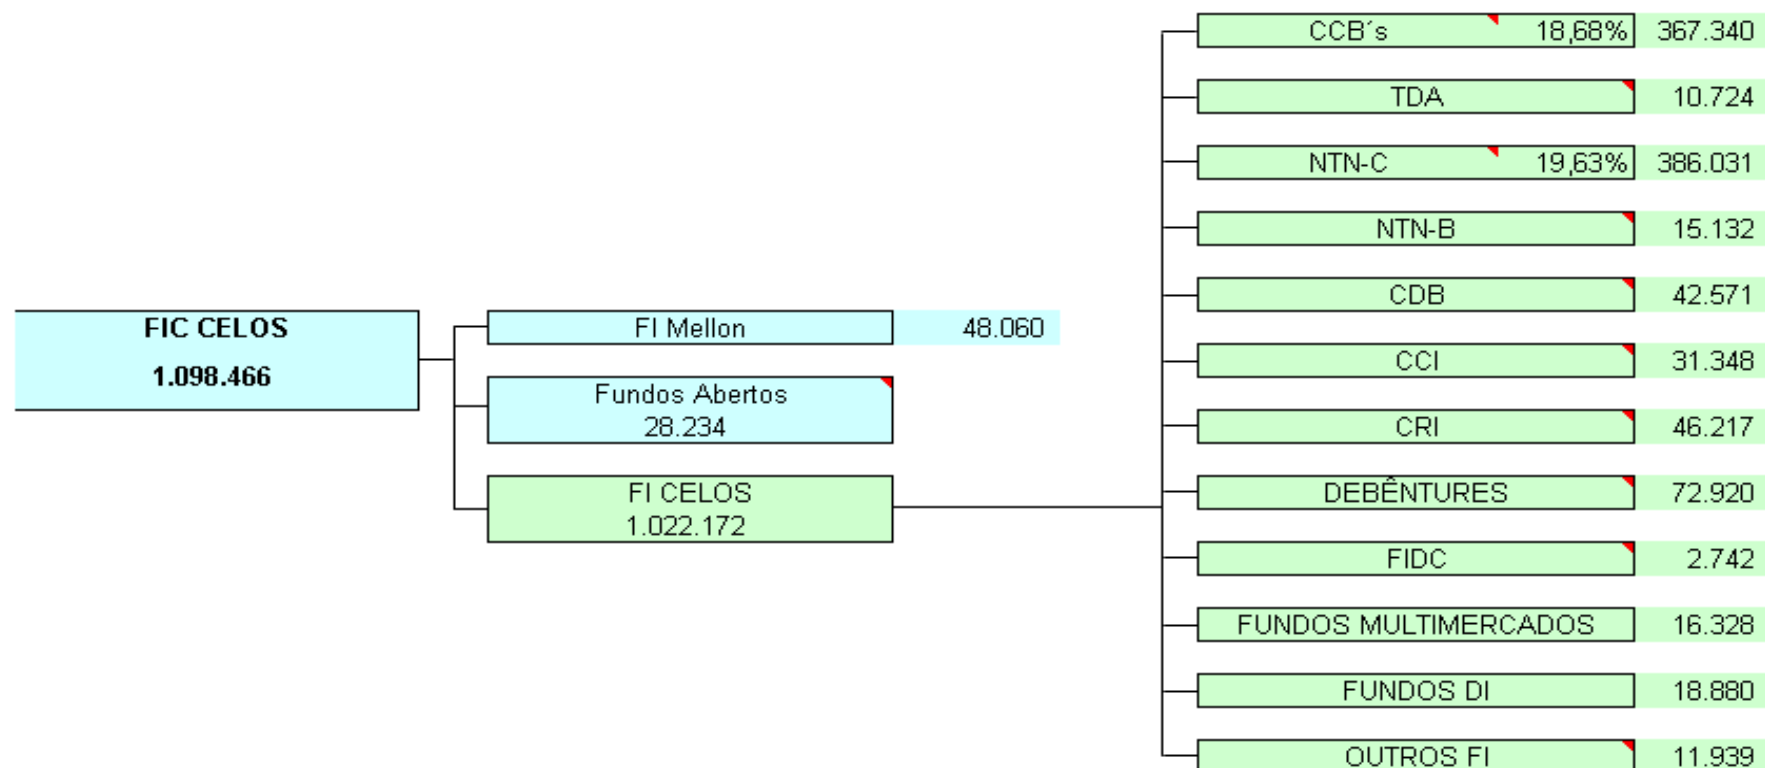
FIC CELOS
1.098.466

FI Mellon 48.060

Fundos Abertos
28.234

FI CELOS
1.022.172

CCB´s 18,68% 367.340

TDA 10.724

NTN-C 19,63% 386.031

NTN-B 15.132

CDB 42.571

CCI 31.348

CRI 46.217

DEBÊNTURES 72.920

FIDC 2.742

FUNDOS MULTIMERCADOS 16.328

FUNDOS DI 18.880

OUTROS FI 11.939